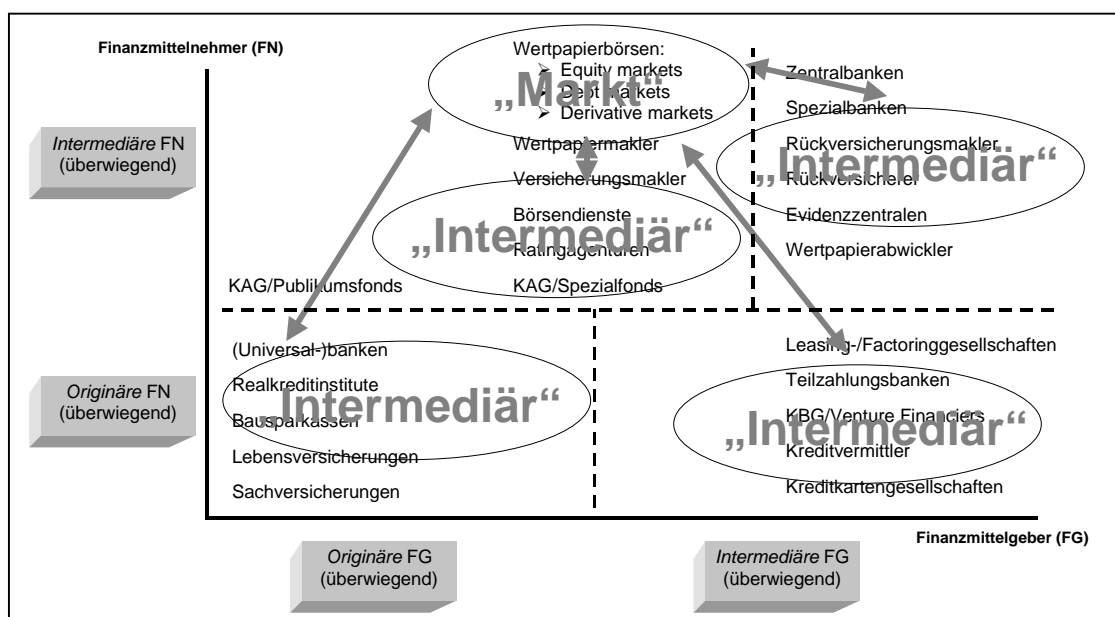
Finanzmittelnehmer (FN)

Intermediäre FN (überwiegend)

Originäre FN (überwiegend)

Wertpapierbörsen:
➢ Equity markets
➢ Debt markets
➢ Derivative markets

„Markt“

Wertpapiermakler
Versicherungsmakler
Börsendienste
Ratingagenturen
KAG/Spezialfonds

„Intermediär“

KAG/Publikumsfonds

Zentralbanken
Spezialbanken
Rückversicherungsmakler
Rückversicherer
Evidenzzentralen
Wertpapierabwickler

„Intermediär“

(Universal-)banken
Realkreditinstitute
Bausparkassen
Lebensversicherungen
Sachversicherungen

„Intermediär“

Leasing-/Factoringgesellschaften
Teilzahlungsbanken
KBG/Venture Financiers
Kreditvermittler
Kreditkartengesellschaften

„Intermediär“

Finanzmittelgeber (FG)

Originäre FG (überwiegend)

Intermediäre FG (überwiegend)